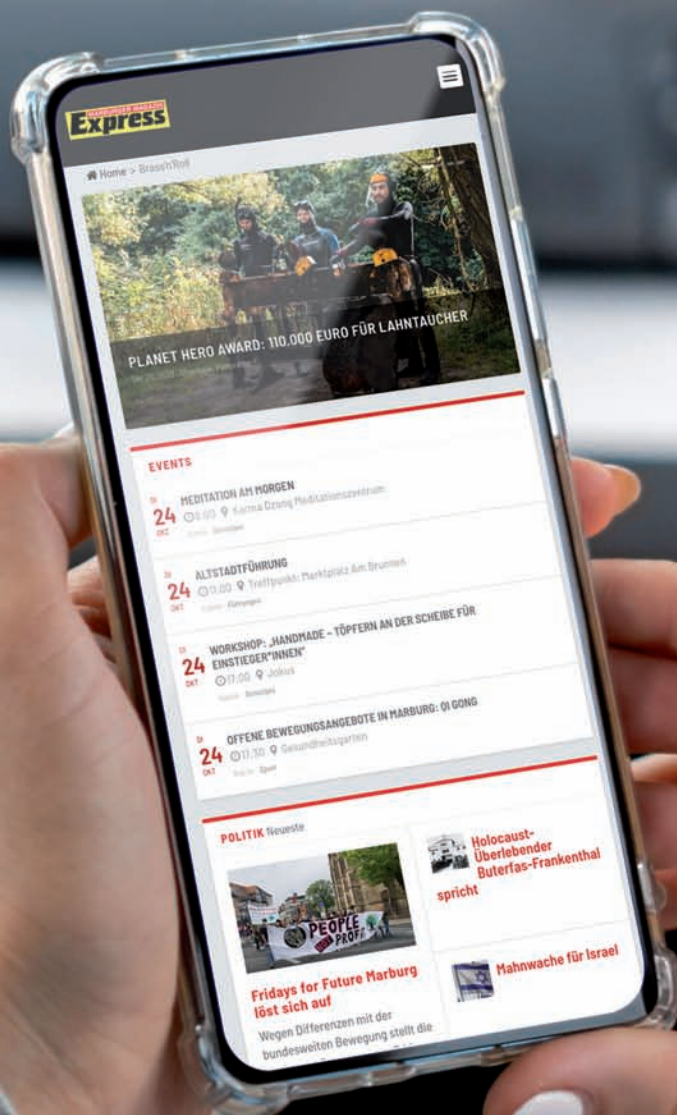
MARBURGER MAGAZIN
Express

Home > Brass'n'Roll

PLANET HERO AWARD: 110.000 EURO FÜR LAHNTAUCHER

EVENTS

DI
24
OKT
MEDITATION AM MORGEN
8:00 Karma Dzong Meditationszentrum
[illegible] Sonstiges

DI
24
OKT
ALTSTADTFÜHRUNG
11:00 Treffpunkt: Marktplatz Am Brunnen
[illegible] Führungen

DI
24
OKT
WORKSHOP: „HANDMADE – TÖPFERN AN DER SCHEIBE FÜR EINSTIEGER*INNEN"
17:00 Jokus
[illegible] Sonstiges

DI
24
OKT
OFFENE BEWEGUNGSANGEBOTE IN MARBURG: QI GONG
17:30 Gesundheitsgarten
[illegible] Sport

POLITIK Neueste

PEOPLE PROFIT

Fridays for Future Marburg löst sich auf

Wegen Differenzen mit der bundesweiten Bewegung stellt die

Holocaust-Überlebender Buterfas-Frankenthal spricht

Mahnwache für Israel